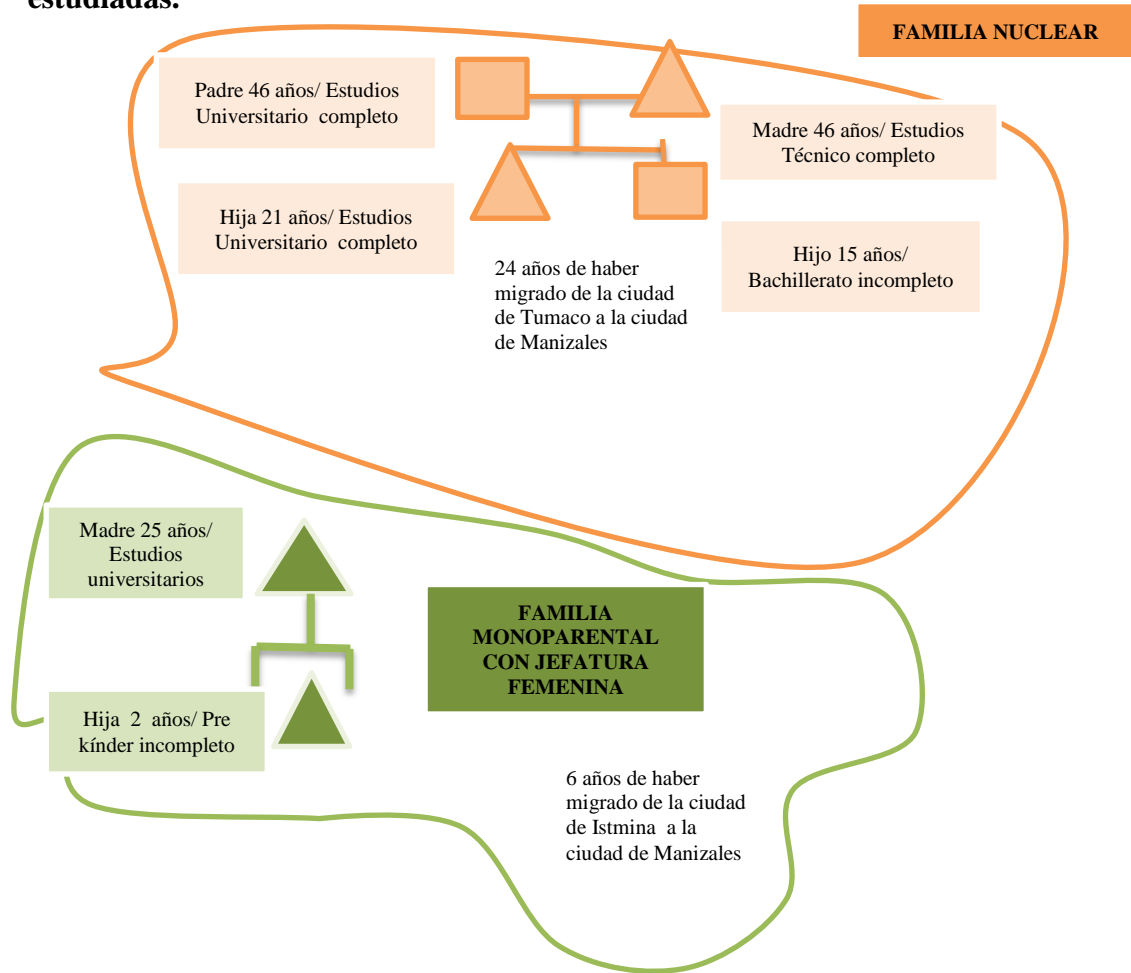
estudiadas.

FAMILIA NUCLEAR

Padre 46 años/ Estudios Universitario completo

Madre 46 años/ Estudios Técnico completo

Hija 21 años/ Estudios Universitario completo

Hijo 15 años/ Bachillerato incompleto

24 años de haber migrado de la ciudad de Tumaco a la ciudad de Manizales

Madre 25 años/ Estudios universitarios

FAMILIA MONOPARENTAL CON JEFATURA FEMENINA

Hija 2 años/ Pre kínder incompleto

6 años de haber migrado de la ciudad de Istmina a la ciudad de Manizales